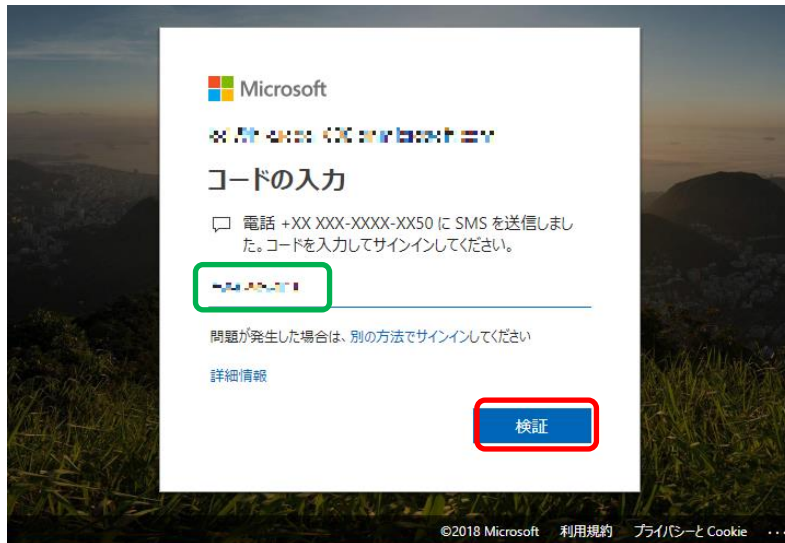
Microsoft

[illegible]

コードの入力

電話 +XX XXX-XXXX-XX50 に SMS を送信しました。コードを入力してサインインしてください。

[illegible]

問題が発生した場合は、別の方法でサインインしてください

詳細情報

検証

©2018 Microsoft 利用規約 プライバシーと Cookie ...